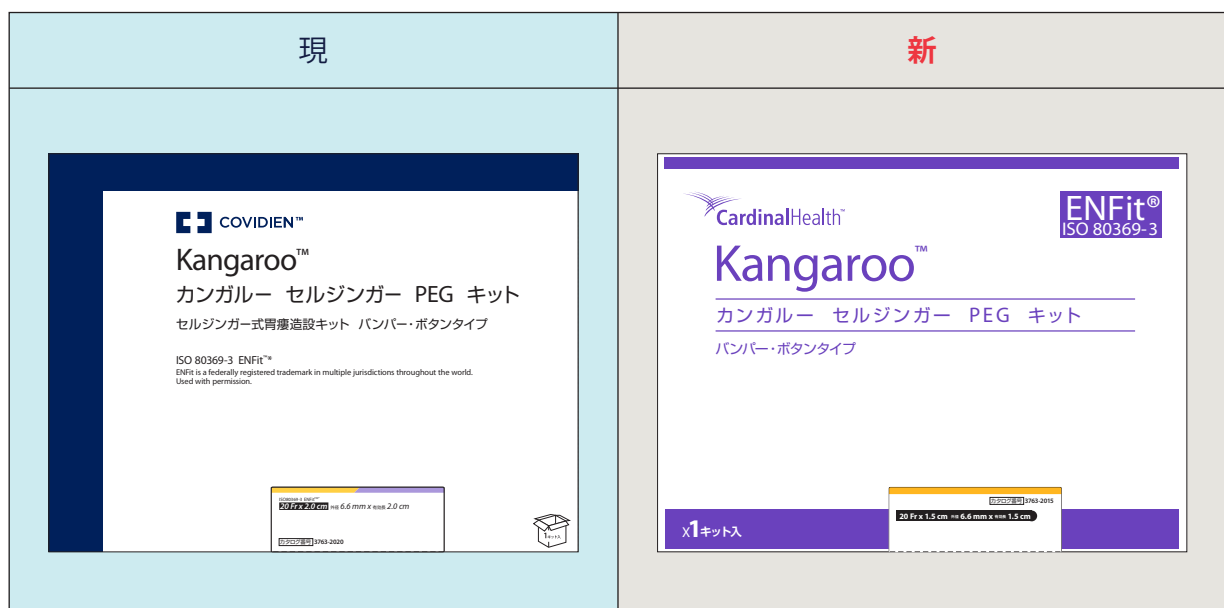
| 現 | 新 |
|---|---|
| COVIDIEN™ Kangaroo™ カンガルー セルジンガー PEG キット セルジンガー式胃瘻造設キット バンパー・ボタンタイプ ISO 80369-3 ENFit™* ENFit is a federally registered trademark in multiple jurisdictions throughout the world. Used with permission. ISO80369-3 ENFit 20 Fr x 2.0 cm 外径 6.6 mm x 有効長 2.0 cm カタログ番号 3763-2020 1キット入 | CardinalHealth™ ENFit® ISO 80369-3 Kangaroo™ カンガルー セルジンガー PEG キット バンパー・ボタンタイプ X1キット入 カタログ番号 3763-2015 20 Fr x 1.5 cm 外径 6.6 mm x 有効長 1.5 cm |